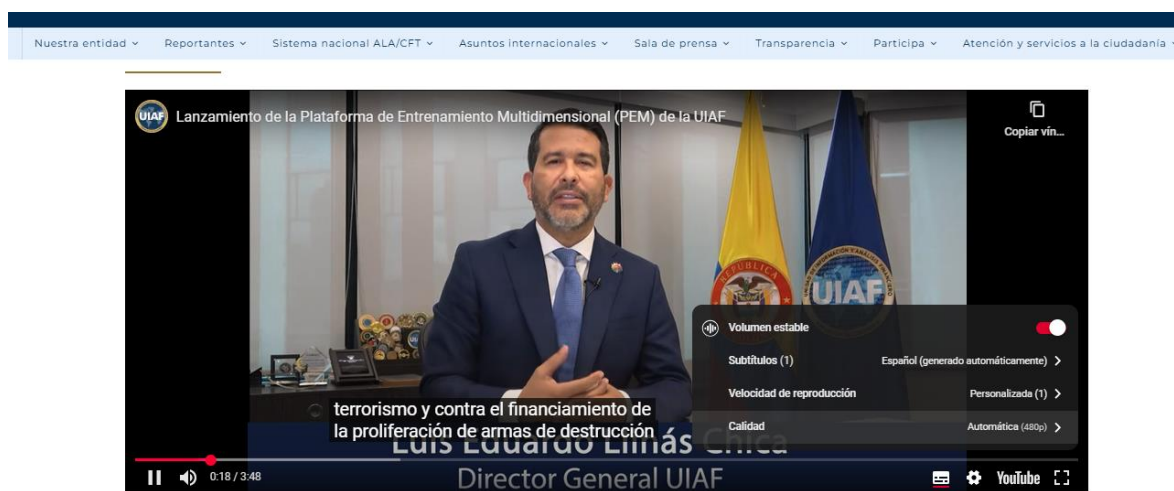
Nuestra entidad ⌄ Reportantes ⌄ Sistema nacional ALA/CFT ⌄ Asuntos internacionales ⌄ Sala de prensa ⌄ Transparencia ⌄ Participa ⌄ Atención y servicios a la ciudadanía ⌄

UIAF Lanzamiento de la Plataforma de Entrenamiento Multidimensional (PEM) de la UIAF

Copiar vín...

REPUBLICA

UIAF

Volumen estable

Subtítulos (1) Español (generado automáticamente) >

Velocidad de reproducción Personalizada (1) >

Calidad Automática (480p) >

terrorismo y contra el financiamiento de la proliferación de armas de destrucción

Luis Eduardo Llinás Chica

Director General UIAF

0:18 / 3:48

YouTube